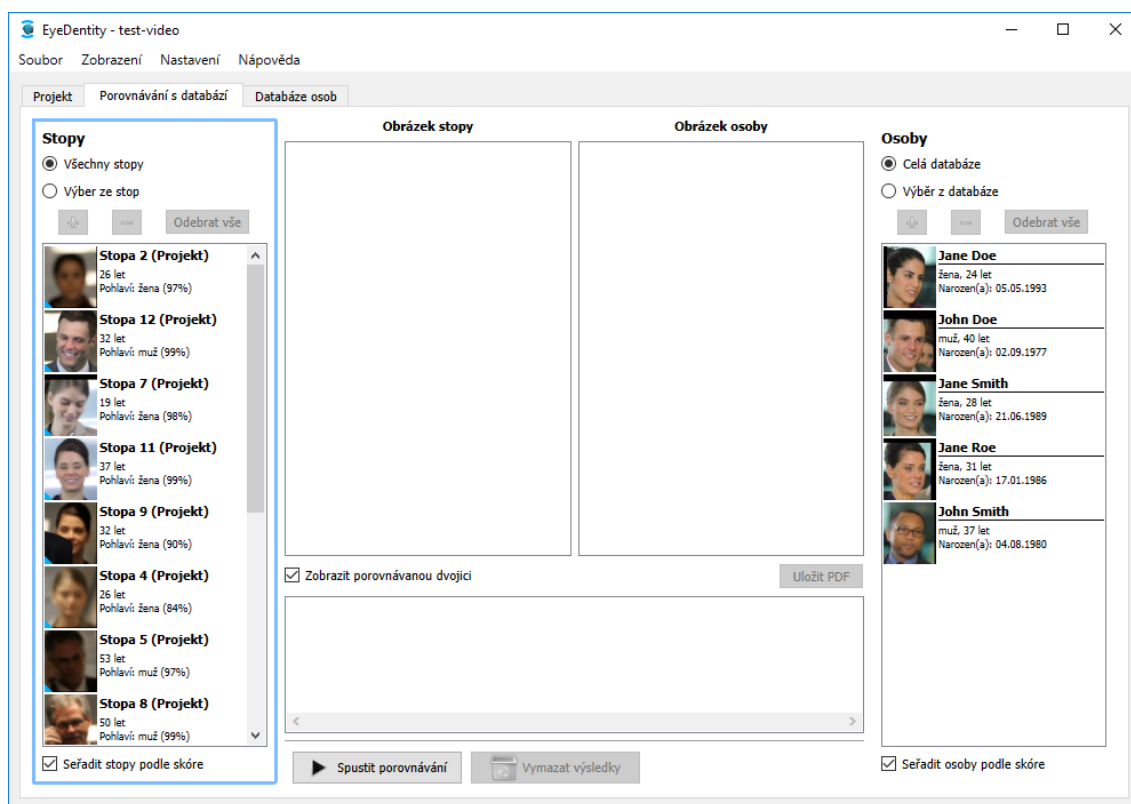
EyeDentity - test-video

Soubor Zobrazení Nastavení Nápověda

Projekt | Porovnávání s databází | Databáze osob

Stopy
Všechny stopy
Výběr ze stop
Odebrat vše

Stopa 2 (Projekt)
26 let
Pohlaví: žena (97%)

Stopa 12 (Projekt)
32 let
Pohlaví: muž (99%)

Stopa 7 (Projekt)
19 let
Pohlaví: žena (98%)

Stopa 11 (Projekt)
37 let
Pohlaví: žena (99%)

Stopa 9 (Projekt)
32 let
Pohlaví: žena (90%)

Stopa 4 (Projekt)
26 let
Pohlaví: žena (84%)

Stopa 5 (Projekt)
53 let
Pohlaví: muž (97%)

Stopa 8 (Projekt)
50 let
Pohlaví: muž (99%)

Seřadit stopy podle skóre

Obrázek stopy

Obrázek osoby

Zobrazit porovnávanou dvojici

Uložit PDF

Spustit porovnávání

Vymazat výsledky

Osoby
Celá databáze
Výběr z databáze
Odebrat vše

Jane Doe
žena, 24 let
Narozen(a): 05.05.1993

John Doe
muž, 40 let
Narozen(a): 02.09.1977

Jane Smith
žena, 28 let
Narozen(a): 21.06.1989

Jane Roe
žena, 31 let
Narozen(a): 17.01.1986

John Smith
muž, 37 let
Narozen(a): 04.08.1980

Seřadit osoby podle skóre